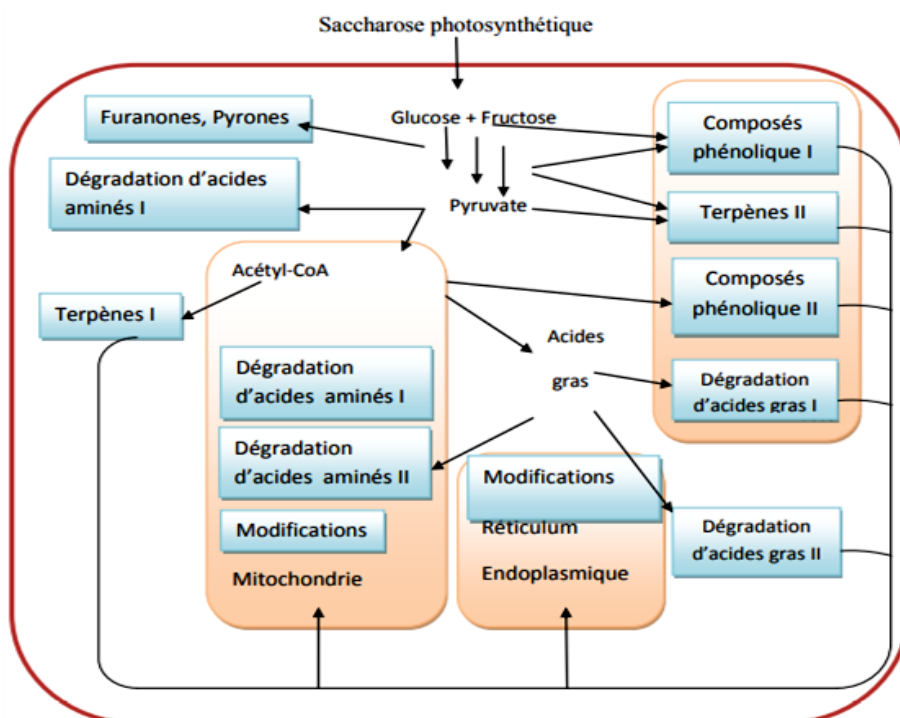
Saccharose photosynthétique

Furanones, Pyrones

Glucose + Fructose

Composés phénolique I

Dégradation d'acides aminés I

Pyruvate

Terpènes II

Acétyl-CoA

Composés phénolique II

Terpènes I

Acides gras

Dégradation d'acides gras I

Dégradation d'acides aminés I

Dégradation d'acides aminés II

Modifications

Réticulum Endoplasmique

Modifications

Mitochondrie

Dégradation d'acides gras II